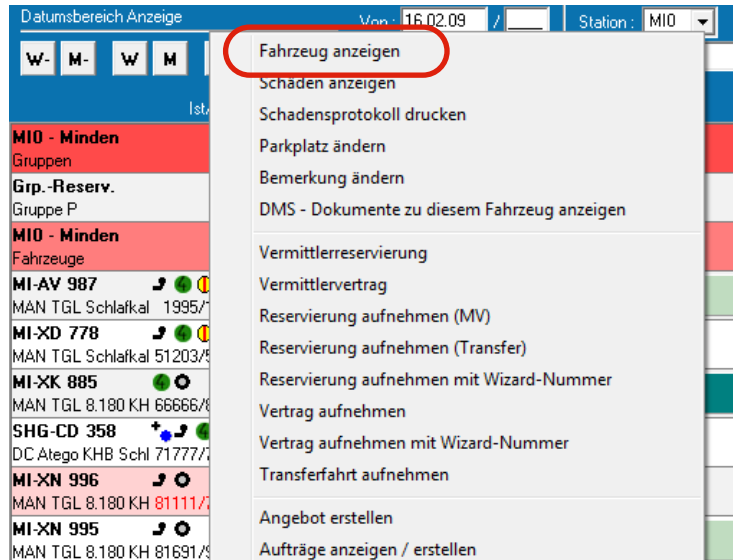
Datumsbereich Anzeige Von: 16.02.09 / Station: MI0

W- M- W M

Ist/

MI0 - Minden
Gruppen

Grp.-Reserv.
Gruppe P

MI0 - Minden
Fahrzeuge

MI-AV 987
MAN TGL Schlafkal 1995/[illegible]

MI-XD 778
MAN TGL Schlafkal 51203/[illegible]

MI-XK 885
MAN TGL 8.180 KH 66666/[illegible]

SHG-CD 358
DC Atego KHB Schl 71777/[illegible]

MI-XN 996
MAN TGL 8.180 KH 81111/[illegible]

MI-XN 995
MAN TGL 8.180 KH 81691/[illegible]

Fahrzeug anzeigen
Schäden anzeigen
Schadensprotokoll drucken
Parkplatz ändern
Bemerkung ändern
DMS - Dokumente zu diesem Fahrzeug anzeigen

Vermittlerreservierung
Vermittlervertrag
Reservierung aufnehmen (MV)
Reservierung aufnehmen (Transfer)
Reservierung aufnehmen mit Wizard-Nummer
Vertrag aufnehmen
Vertrag aufnehmen mit Wizard-Nummer
Transferfahrt aufnehmen

Angebot erstellen
Aufträge anzeigen / erstellen